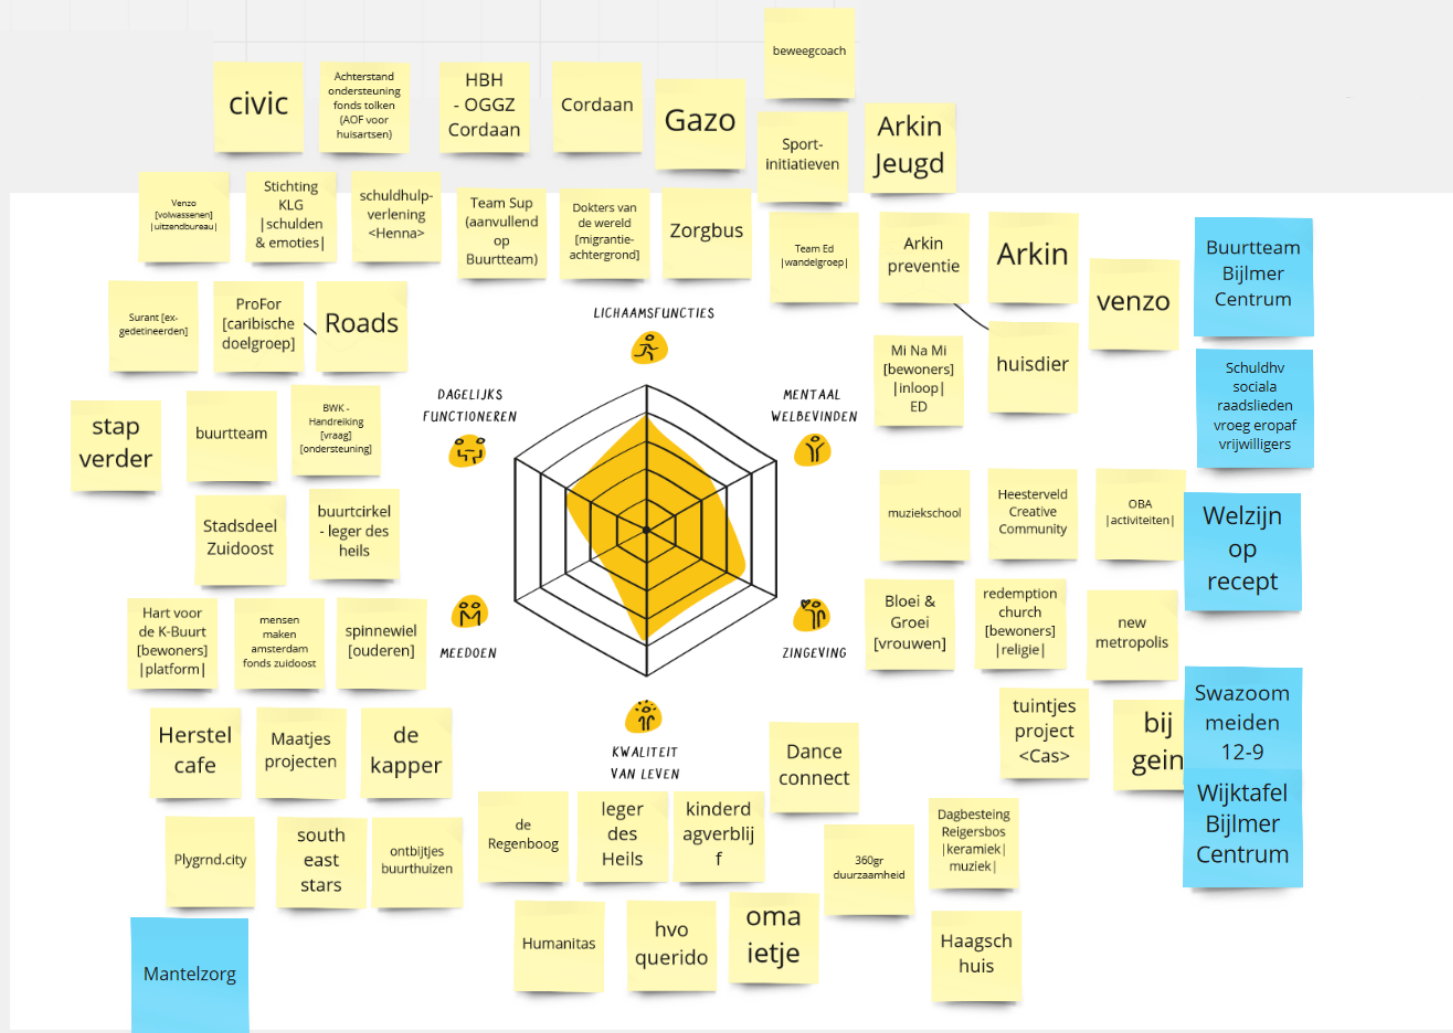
civic

Achterstand ondersteuning fonds tolken (AOF voor huisartsen)

HBH - OGGZ Cordaan

Cordaan

Gazo

beweegcoach

Sport-initiatieven

Arkin Jeugd

Venzo [volwassenen] |uitzendbureau|

Stichting KLG |schulden & emoties|

schuldhulp-verlening <Henna>

Team Sup (aanvullend op Buurtteam)

Dokters van de wereld [migrantie-achtergrond]

Zorgbus

Team Ed |wandelgroep|

Arkin preventie

Arkin

venzo

Buurtteam Bijlmer Centrum

Surant [ex-gedetineerden]

ProFor [caribische doelgroep]

Roads

LICHAAMSFUNCTIES

Mi Na Mi [bewoners] |inloop| ED

huisdier

Schuldhv sociala raadslieden vroeg eropaf vrijwilligers

DAGELIJKS FUNCTIONEREN

MENTAAL WELBEVINDEN

stap verder

buurtteam

BWK - Handreiking [vraag] [ondersteuning]

muziekschool

Heesterveld Creative Community

OBA |activiteiten|

Welzijn op recept

Stadsdeel Zuidoost

buurtcirkel - leger des heils

Hart voor de K-Buurt [bewoners] |platform|

mensen maken amsterdam fonds zuidoost

spinnewiel [ouderen]

MEEDOEN

ZINGEVING

Bloei & Groei [vrouwen]

redemption church [bewoners] |religie|

new metropolis

KWALITEIT VAN LEVEN

tuintjes project <Cas>

bij gein

Swazoom meiden 12-9

Herstel cafe

Maatjes projecten

de kapper

Dance connect

de Regenboog

leger des Heils

kinderd agverblij f

Dagbesteing Reigersbos |keramiek| muziek|

Wijktafel Bijlmer Centrum

Plygrnd.city

south east stars

ontbijtjes buurthuizen

360gr duurzaamheid

Humanitas

hvo querido

oma ietje

Haagsch huis

Mantelzorg